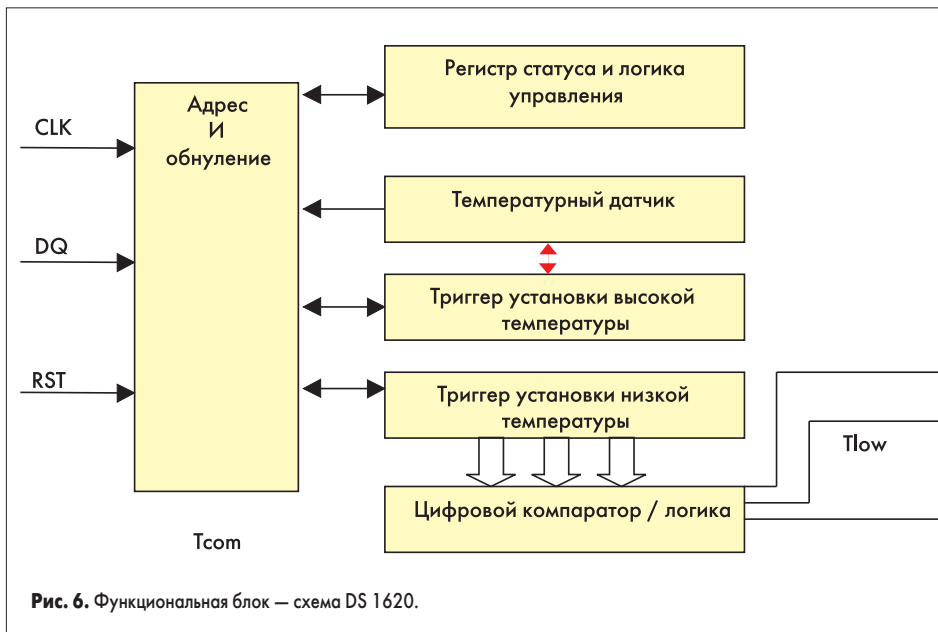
CLK

DQ

RST

Адрес
И
обнуление

Tcom

Регистр статуса и логика управления

Температурный датчик

Триггер установки высокой температуры

Триггер установки низкой температуры

Tlow

Цифровой компаратор / логика

**Рис. 6.** Функциональная блок — схема DS 1620.